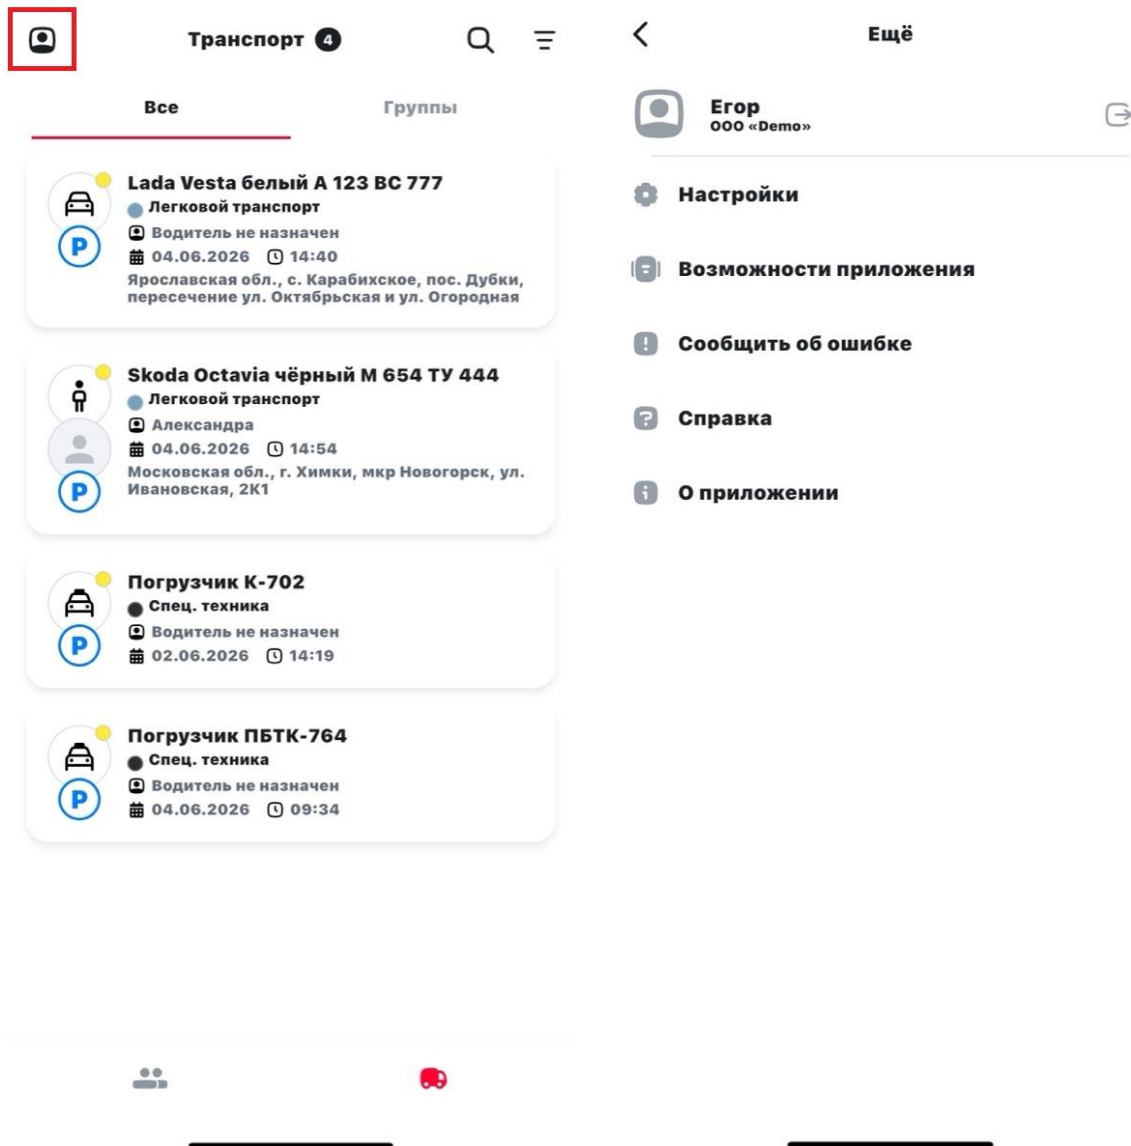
Транспорт 4

Все

Группы

Lada Vesta белый А 123 ВС 777
Легковой транспорт
Водитель не назначен
04.06.2026 14:40
Ярославская обл., с. Карабихское, пос. Дубки, пересечение ул. Октябрьская и ул. Огородная

Skoda Octavia чёрный М 654 ТУ 444
Легковой транспорт
Александра
04.06.2026 14:54
Московская обл., г. Химки, мкр Новогорск, ул. Ивановская, 2К1

Погрузчик К-702
Спец. техника
Водитель не назначен
02.06.2026 14:19

Погрузчик ПБТК-764
Спец. техника
Водитель не назначен
04.06.2026 09:34

Ещё

Егор
ООО «Demo»

Настройки

Возможности приложения

Сообщить об ошибке

Справка

О приложении